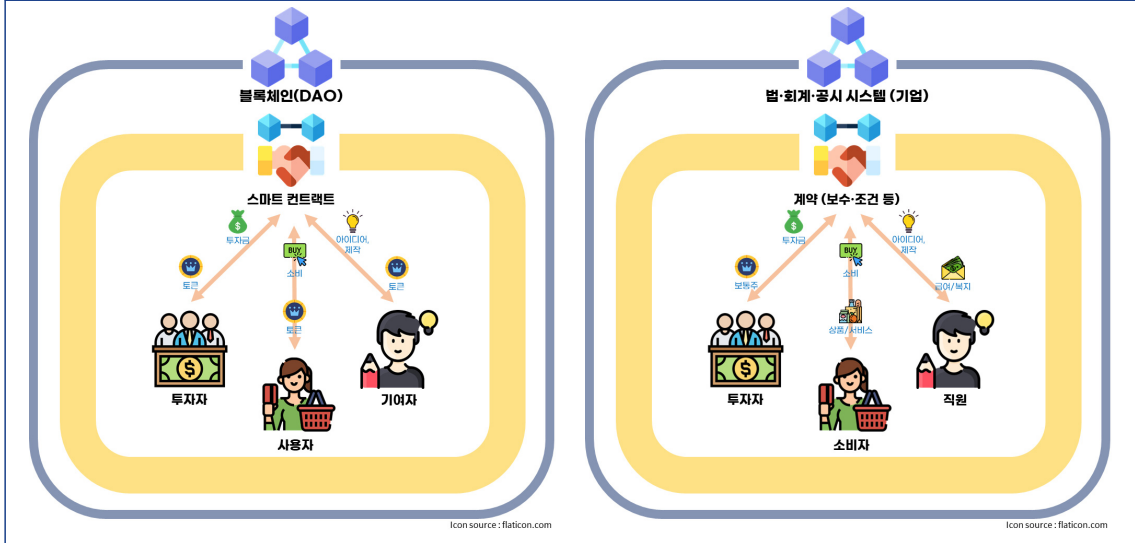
블록체인(DAO)

스마트 컨트랙트

투자금

아이디어, 제작

BUY

소비

토큰

토큰

토큰

토큰

투자자

사용자

기여자

Icon source : flaticon.com

법·회계·공시 시스템 (기업)

계약 (보수·조건 등)

투자금

아이디어, 제작

BUY

소비

보통주

급여/복지

상품/서비스

투자자

소비자

직원

Icon source : flaticon.com